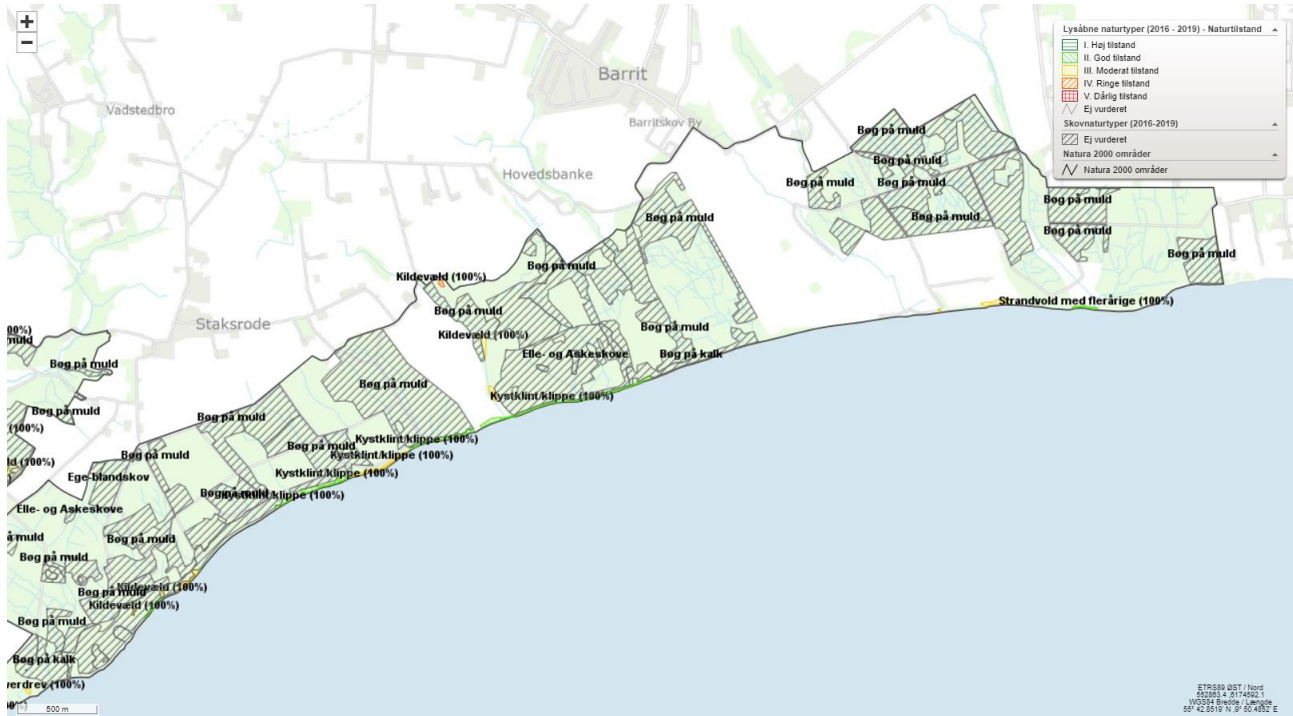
+
−

Lysåbne naturtyper (2016 - 2019) - Naturtilstand
I. Høj tilstand
II. God tilstand
III. Moderat tilstand
IV. Ringe tilstand
V. Dårlig tilstand
Ej vurderet
Skovnaturtyper (2016-2019)
Ej vurderet
Natura 2000 områder
Natura 2000 områder

Barrit
Vadstedbro
Barritskov By
Hovedsbanke
Staksrode

Bøg på muld
Bøg på muld
Bøg på muld
Bøg på muld
Bøg på muld
Bøg på muld
Bøg på muld
Bøg på muld
Kildevæld (100%)
Bøg på muld
Bøg på muld
Kildevæld (100%)
Bøg på muld
Elle- og Askeskove
Bøg på kalk
Strandvold med flerårige (100%)
(100%)
muld
Bøg på muld
Bøg på muld
Bøg på muld
(100%)
Kystklint/klippe (100%)
Bøg på muld
Bøg på muld
Kystklint/klippe (100%)
Kystklint/klippe (100%)
ld (100%)
Bøg på muld
Kystklint/klippe (100%)
Ege-blandskov
Bøg på muld
Kystklint/klippe (100%)
Elle- og Askeskove
muld
Bøg på muld
Bøg på muld
Bøg på muld
Kildevæld (100%)
Bøg på muld
Kildevæld (100%)
Bøg på muld
Bøg på kalk
erdrev (100%)

500 m

ETRS89 ØST / Nord
562863.4 ,6174592.1
WGS84 Bredde / Længde
55° 42.8519' N ,9° 50.4852' E